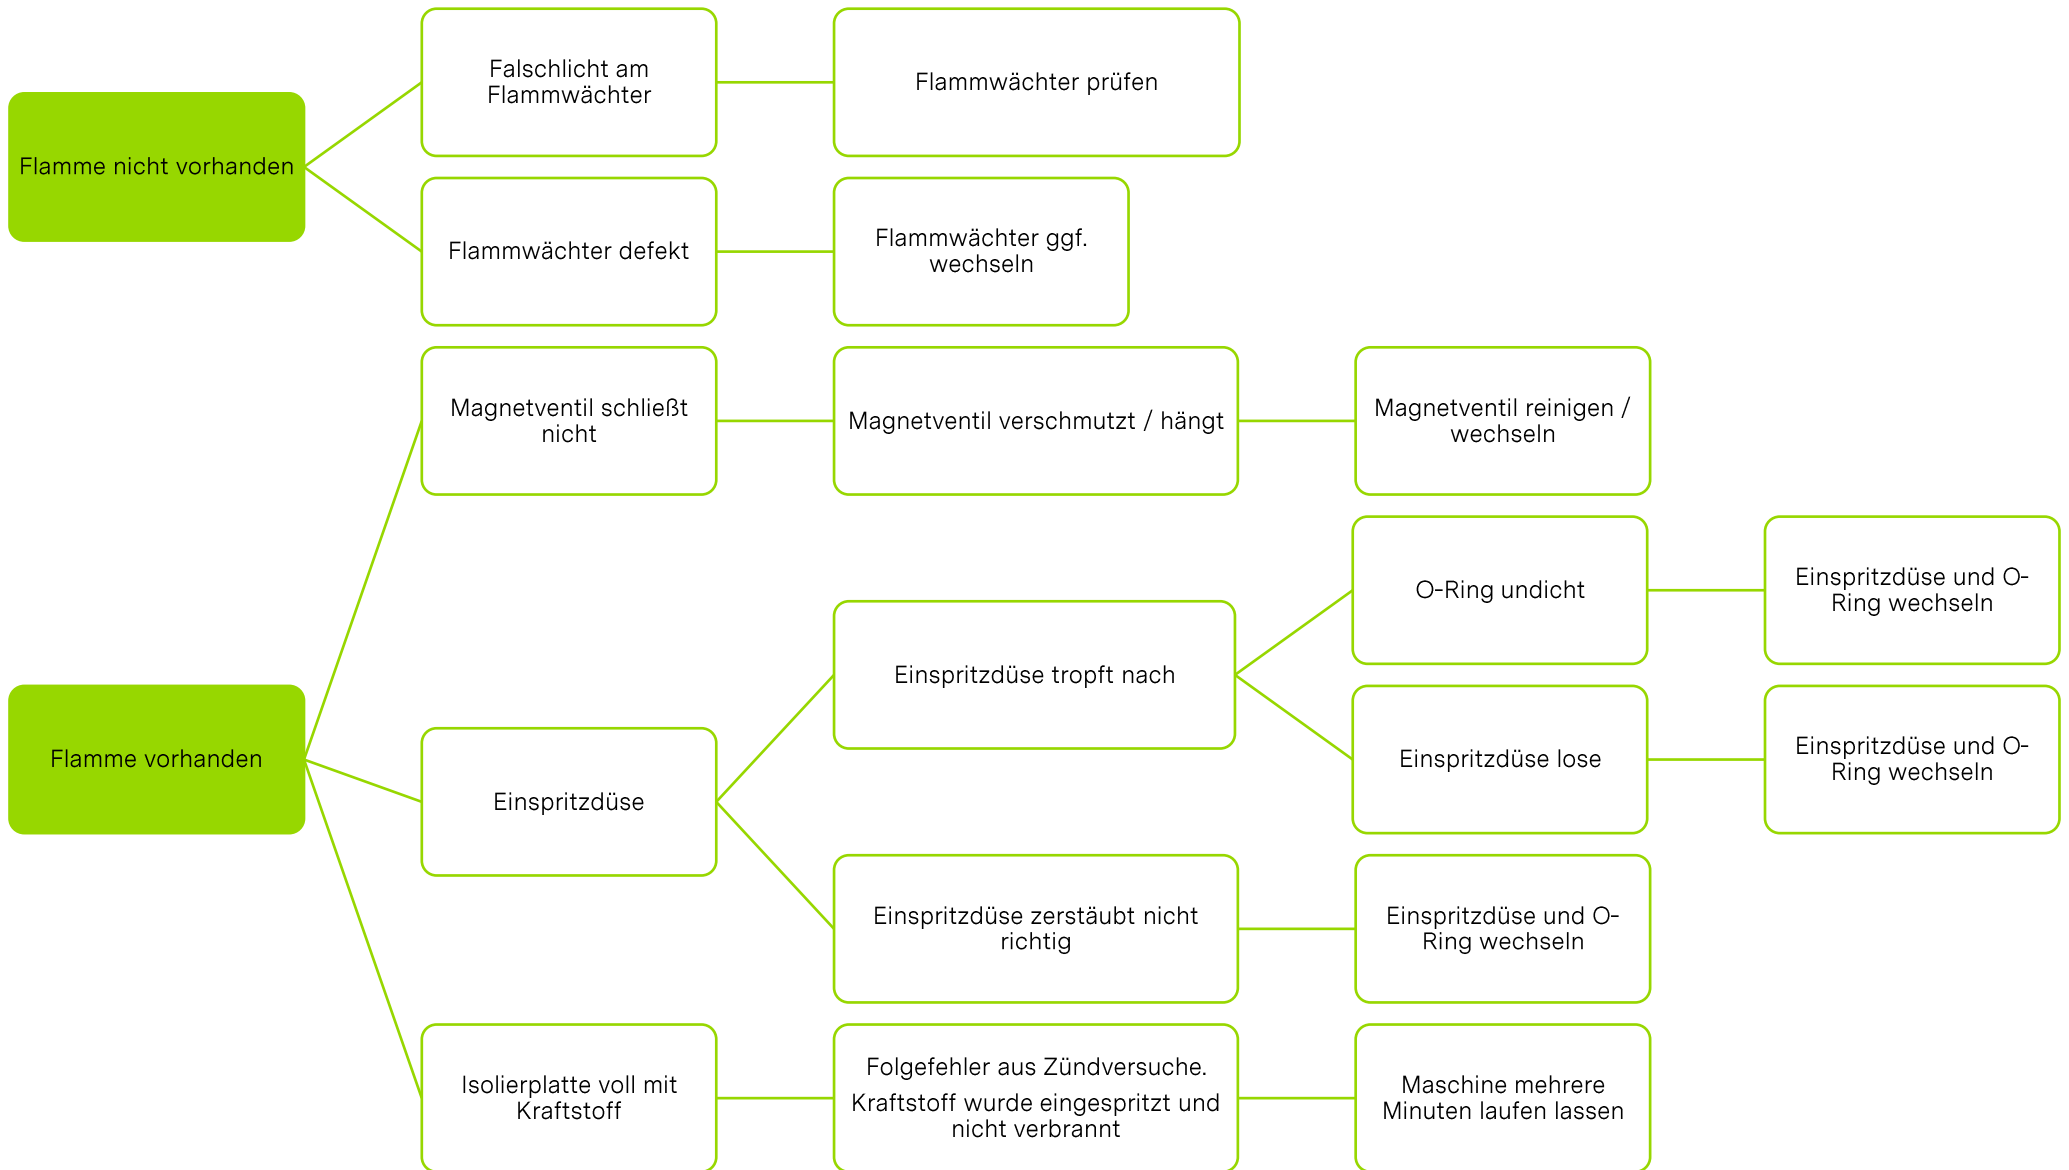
Flamme nicht vorhanden

Falschlicht am Flammwächter

Flammwächter prüfen

Flammwächter defekt

Flammwächter ggf. wechseln

Flamme vorhanden

Magnetventil schließt nicht

Magnetventil verschmutzt / hängt

Magnetventil reinigen / wechseln

Einspritzdüse

Einspritzdüse tropft nach

O-Ring undicht

Einspritzdüse und O-Ring wechseln

Einspritzdüse lose

Einspritzdüse und O-Ring wechseln

Einspritzdüse zerstäubt nicht richtig

Einspritzdüse und O-Ring wechseln

Isolierplatte voll mit Kraftstoff

Folgefehler aus Zündversuche.
Kraftstoff wurde eingespritzt und nicht verbrannt

Maschine mehrere Minuten laufen lassen